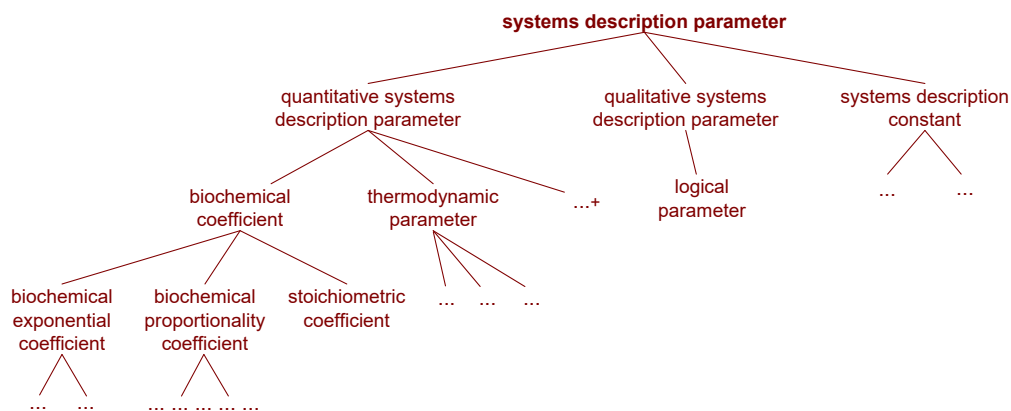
**systems description parameter**

quantitative systems description parameter

qualitative systems description parameter

systems description constant

biochemical coefficient

thermodynamic parameter

...+

logical parameter

... ...

biochemical exponential coefficient

biochemical proportionality coefficient

stoichiometric coefficient

... ... ...

... ...

... ... ... ... ...